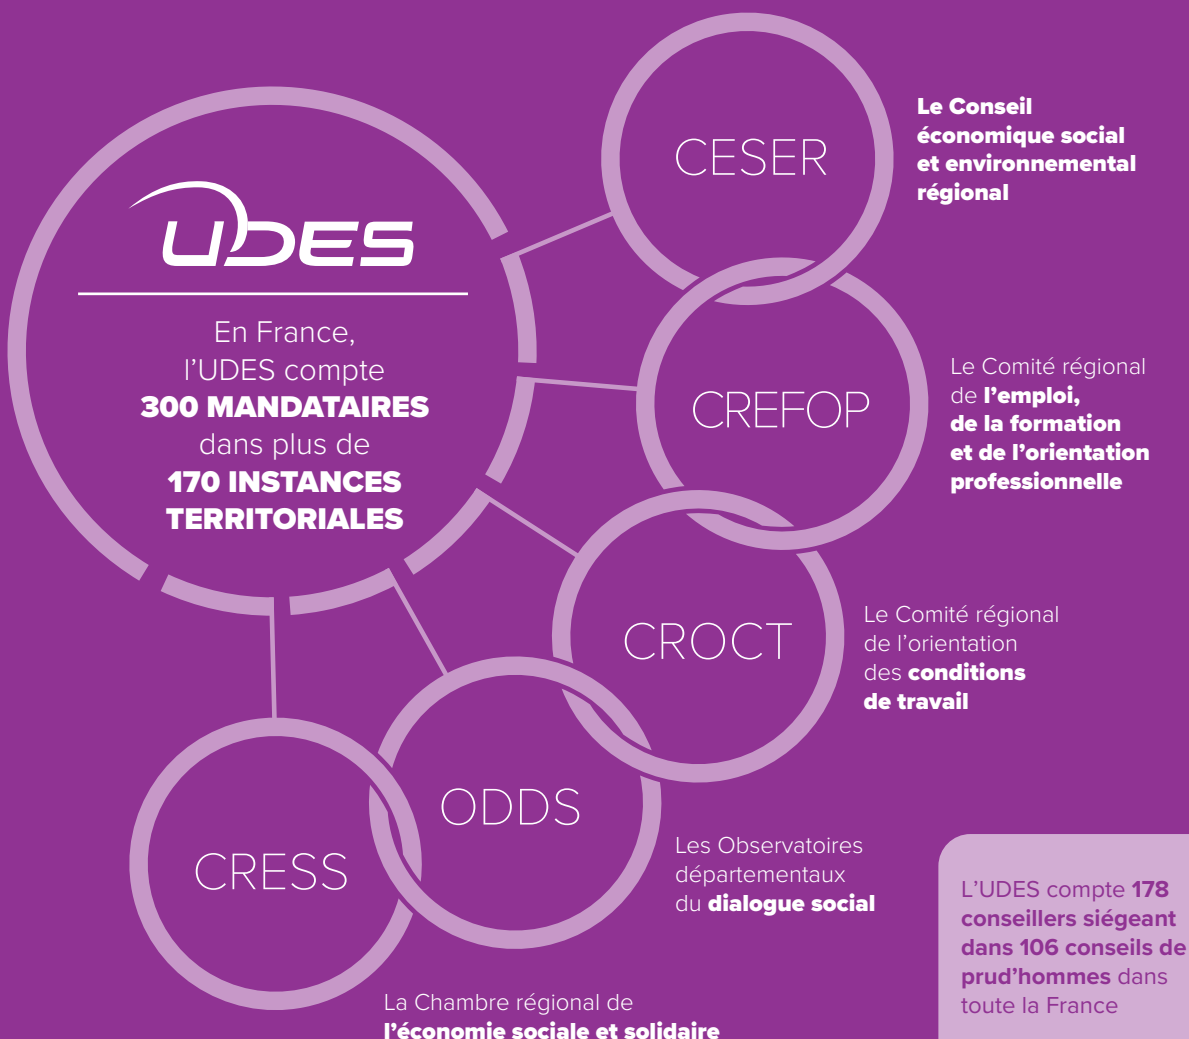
UDES

En France, l'UDES compte 300 MANDATAIRES dans plus de 170 INSTANCES TERRITORIALES

CESER

Le Conseil économique social et environnemental régional

CREFOP

Le Comité régional de l'emploi, de la formation et de l'orientation professionnelle

CROCT

Le Comité régional de l'orientation des conditions de travail

ODDS

Les Observatoires départementaux du dialogue social

CRESS

La Chambre régional de l'économie sociale et solidaire

L'UDES compte 178 conseillers siégeant dans 106 conseils de prud'hommes dans toute la France